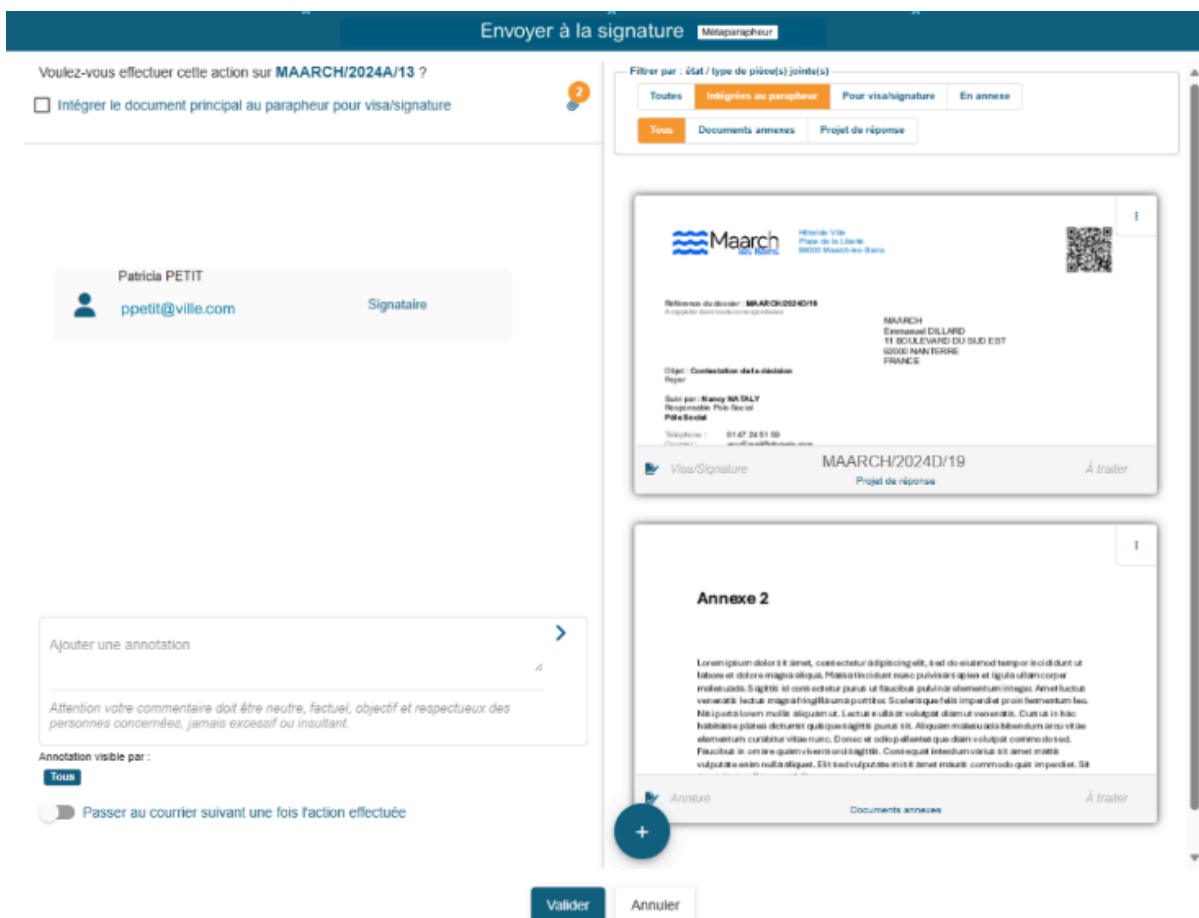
Envoyer à la signature Métaparapheur

Voulez-vous effectuer cette action sur MAARCH/2024A/13 ?

Intégrer le document principal au parapheur pour visa/signature

2

Patricia PETIT

ppetit@ville.com

Signataire

Ajouter une annotation

Attention votre commentaire doit être neutre, factuel, objectif et respectueux des personnes concernées, jamais excessif ou insultant.

Annotation visible par :

Tous

Passer au courrier suivant une fois l'action effectuée

Filtrer par : état / type de pièce(s) jointe(s)

Toutes | Intégrées au parapheur | Pour visa/signature | En annexe

Tous | Documents annexes | Projet de réponse

Maarch les Bains

Hôtel de Ville
Place de la Liberté
99000 Maarch-les-Bains

Référence du dossier : MAARCH/2024D/19
A rappeler dans toute correspondance

MAARCH
Emmanuel DILLARD
11 BOULEVARD DU SUD EST
92000 NANTERRE
FRANCE

Objet : Contestation de la décision
Foyer

Suivi par : Nancy NATALY
Responsable Pôle Social
Pôle Social

Téléphone : 01 47 24 51 59
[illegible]

Visa/Signature
MAARCH/2024D/19
Projet de réponse
À traiter

Annexe 2

Lorem ipsum dolor sit amet, consectetur adipiscing elit, sed do eiusmod tempor incididunt ut labore et dolore magna aliqua. Massa tincidunt nunc pulvinar sapien et ligula ullamcorper malesuada. Sagittis id consectetur purus ut faucibus pulvinar elementum integer. Amet luctus venenatis lectus magna fringilla urna porttitor. Scelerisque felis imperdiet proin fermentum leo. Nisi porta lorem mollis aliquam ut. Lectus nulla at volutpat diam ut venenatis. Cursus in hac habitasse platea dictumst quisque sagittis purus sit. Aliquam malesuada bibendum arcu vitae elementum curabitur vitae nunc. Donec et odio pellentesque diam volutpat commodo sed. Faucibus in ornare quam viverra orci sagittis. Consequat interdum varius sit amet mattis vulputate enim nulla aliquet. Elit sed vulputate mi sit amet mauris commodo quis imperdiet. Sit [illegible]

Annexe
Documents annexes
À traiter

Valider
Annuler